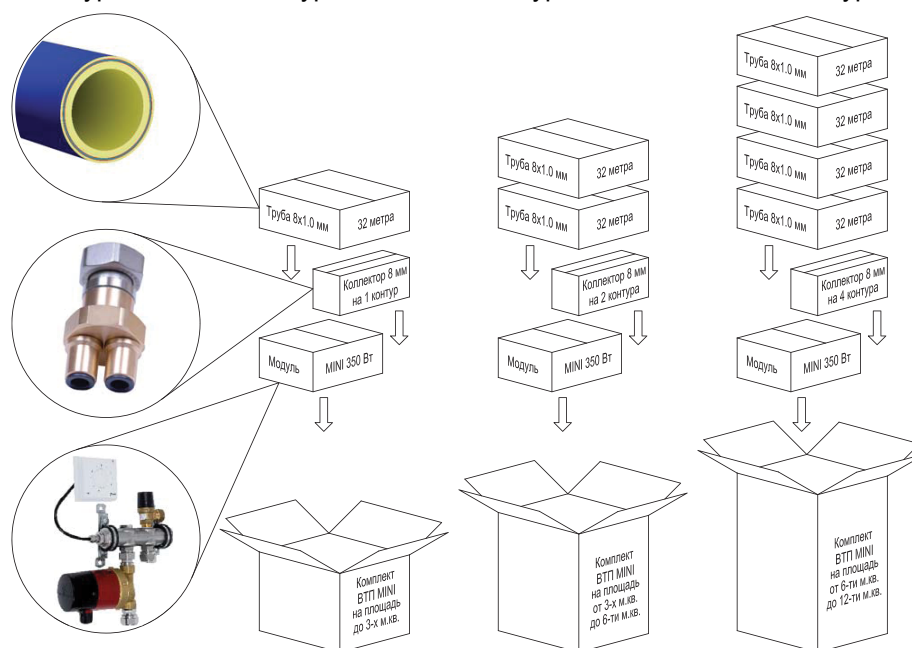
Труба 8x1.0 мм
32 метра
Коллектор 8 мм на 1 контур
Модуль
MINI 350 Вт
Комплект ВТП MINI на площадь до 3-х м.кв.

Труба 8x1.0 мм
32 метра
Труба 8x1.0 мм
32 метра
Коллектор 8 мм на 2 контура
Модуль
MINI 350 Вт
Комплект ВТП MINI на площадь от 3-х м.кв. до 6-ти м.кв.

Труба 8x1.0 мм
32 метра
Труба 8x1.0 мм
32 метра
Труба 8x1.0 мм
32 метра
Труба 8x1.0 мм
32 метра
Коллектор 8 мм на 4 контура
Модуль
MINI 350 Вт
Комплект ВТП MINI на площадь от 6-ти м.кв. до 12-ти м.кв.